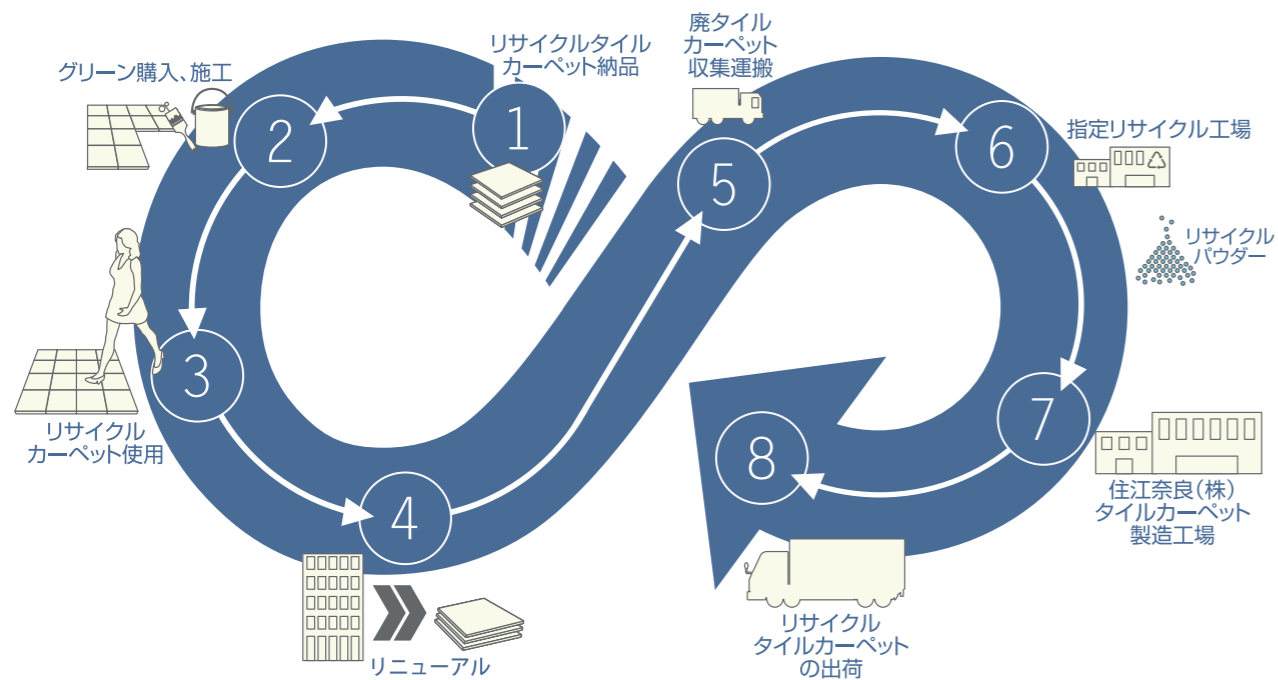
1
リサイクルタイルカーペット納品

2
グリーン購入、施工

3
リサイクルカーペット使用

4
リニューアル

5
廃タイルカーペット収集運搬

6
指定リサイクル工場

リサイクルパウダー

7
住江奈良(株)タイルカーペット製造工場

8
リサイクルタイルカーペットの出荷